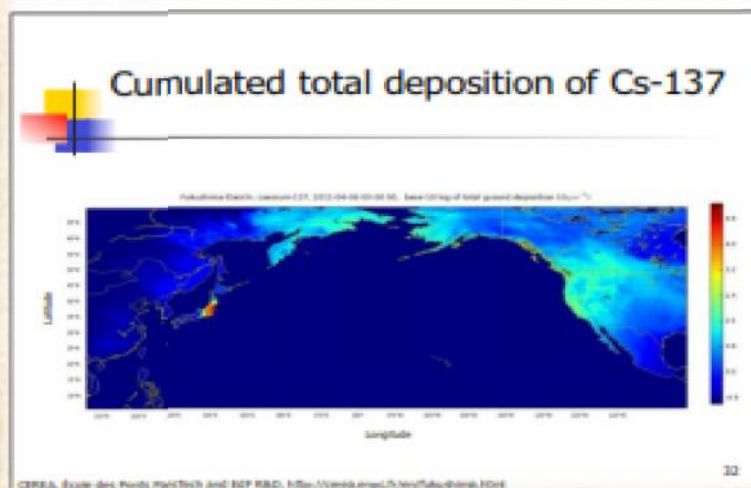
Cumulated total deposition of Cs-137

Fukushima Daiichi, caesium-137, 2011-04-06 00:00:00, base 10 log of total ground deposition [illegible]

Latitude

Longitude

CEREA, École des Ponts ParisTech and EDF R&D, http://cerea.enpc.fr/en/fukushima.html

32